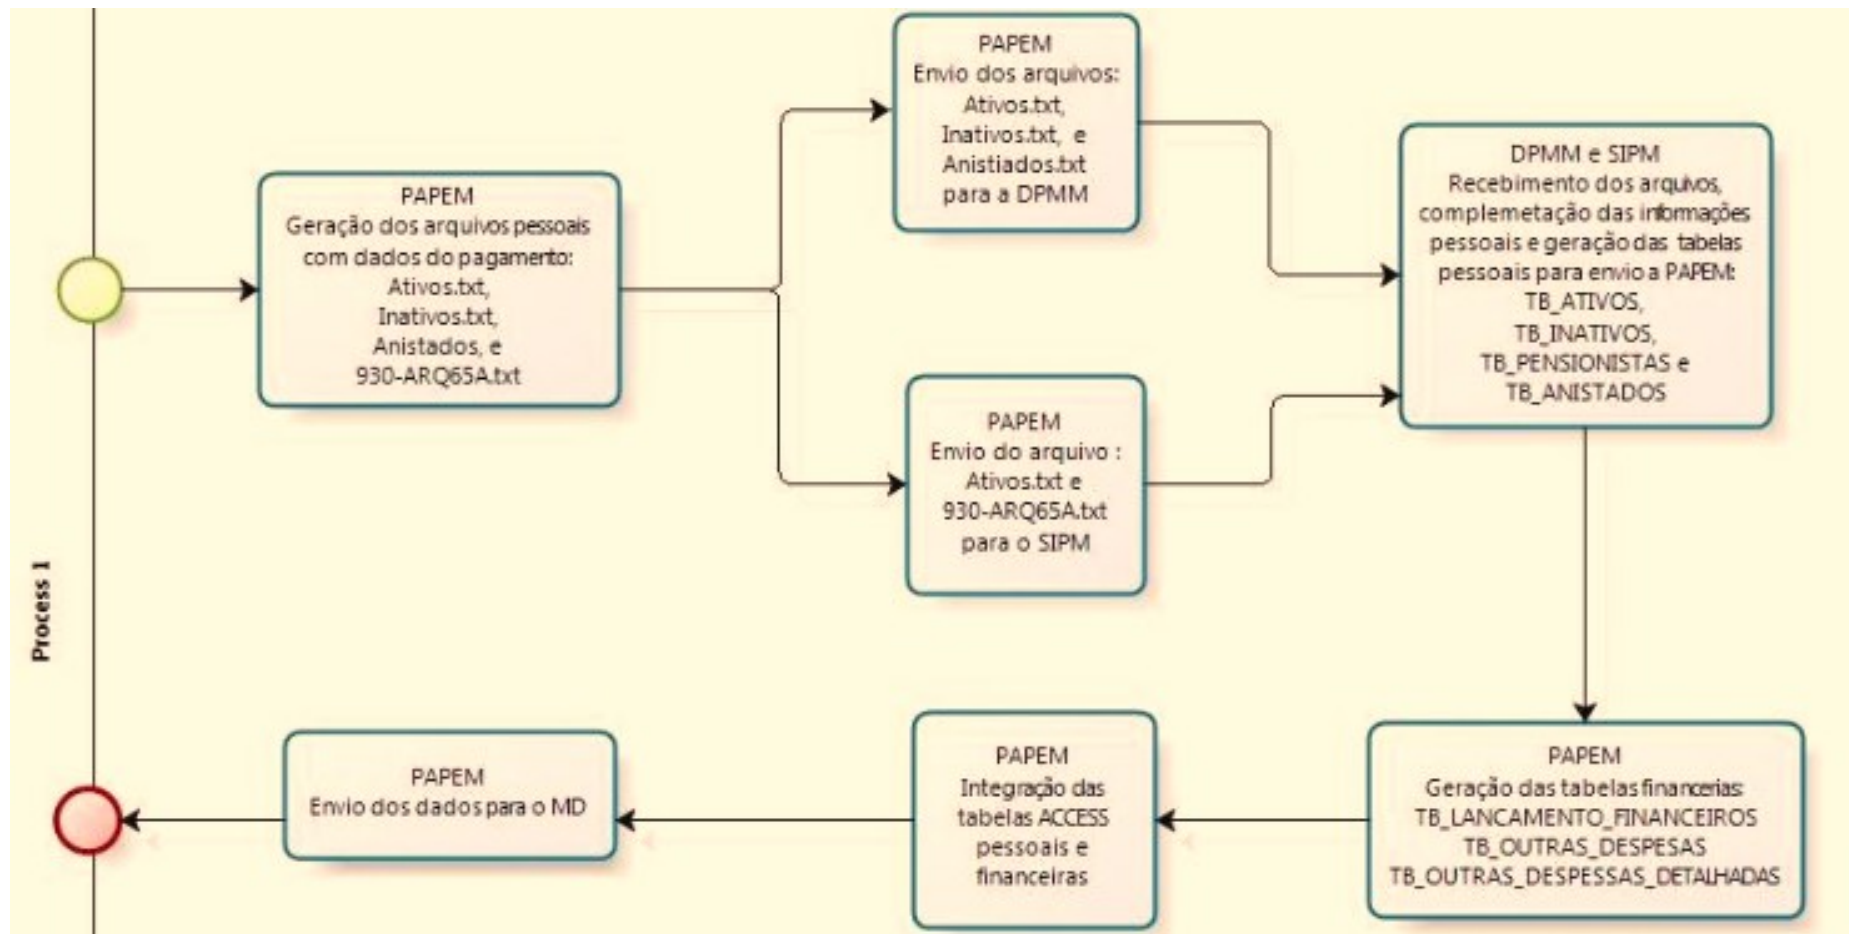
Process 1

PAPEM
Geração dos arquivos pessoais com dados do pagamento:
Ativos.txt,
Inativos.txt,
Anistados, e
930-ARQ65A.txt

PAPEM
Envio dos arquivos:
Ativos.txt,
Inativos.txt, e
Anistiados.txt
para a DPMM

PAPEM
Envio do arquivo :
Ativos.txt e
930-ARQ65A.txt
para o SIPM

DPMM e SIPM
Recebimento dos arquivos, complemetação das informações pessoais e geração das tabelas pessoais para envio a PAPEM:
TB_ATIVOS,
TB_INATIVOS,
TB_PENSIONISTAS e
TB_ANISTADOS

PAPEM
Geração das tabelas financerias:
TB_LANCAMENTO_FINANCEIROS
TB_OUTRAS_DESPESAS
TB_OUTRAS_DESPESSAS_DETALHADAS

PAPEM
Integração das tabelas ACCESS pessoais e financeiras

PAPEM
Envio dos dados para o MD